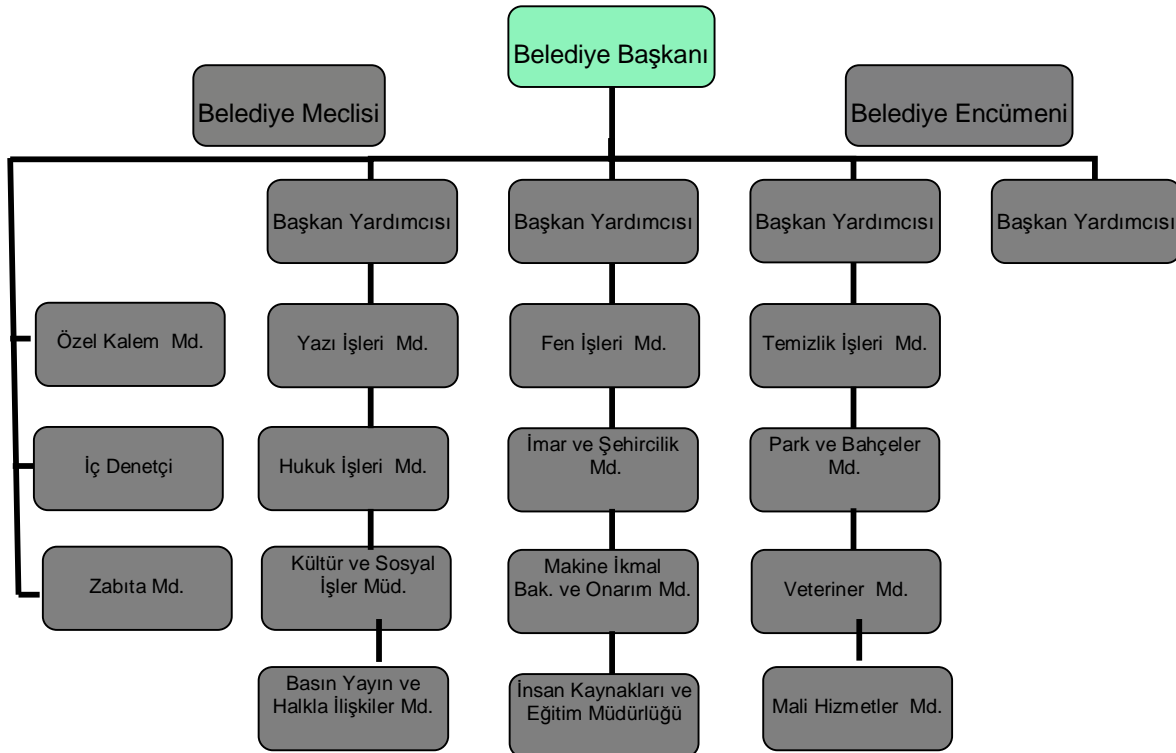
Belediye Başkanı

Belediye Meclisi

Belediye Encümeni

Özel Kalem Md.

İç Denetçi

Zabıta Md.

Başkan Yardımcısı

Yazı İşleri Md.

Hukuk İşleri Md.

Kültür ve Sosyal İşler Müd.

Basın Yayın ve Halkla İlişkiler Md.

Başkan Yardımcısı

Fen İşleri Md.

İmar ve Şehircilik Md.

Makine İkmal Bak. ve Onarım Md.

İnsan Kaynakları ve Eğitim Müdürlüğü

Başkan Yardımcısı

Temizlik İşleri Md.

Park ve Bahçeler Md.

Veteriner Md.

Mali Hizmetler Md.

Başkan Yardımcısı